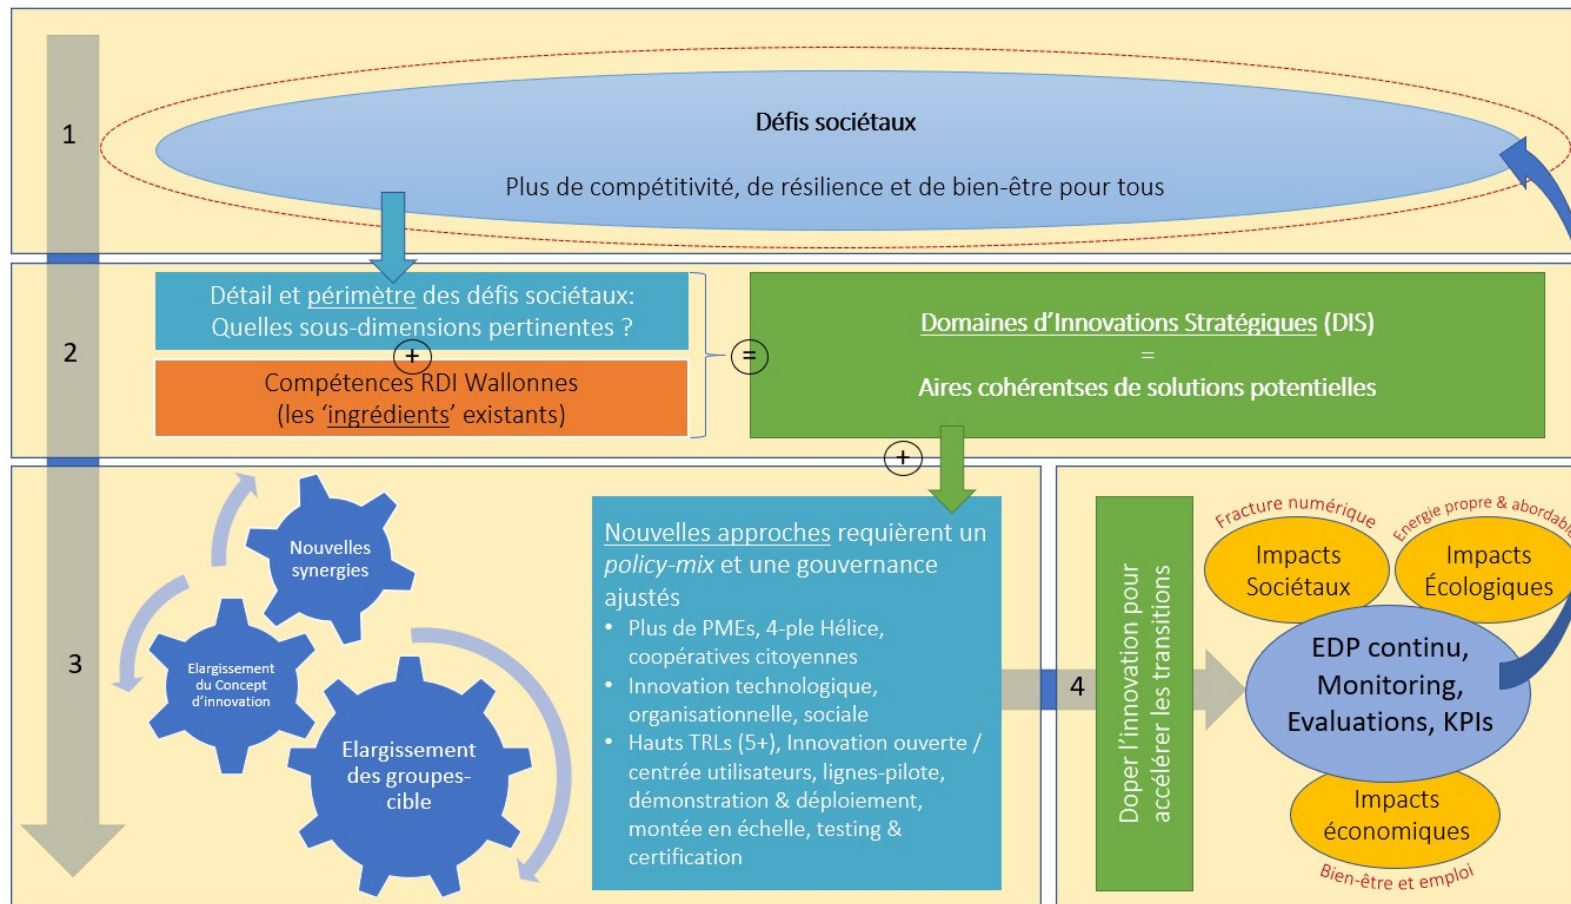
1

Défis sociétaux

Plus de compétitivité, de résilience et de bien-être pour tous

2

Détail et périmètre des défis sociétaux: Quelles sous-dimensions pertinentes ?

+

Compétences RDI Wallonnes (les ‘ingrédients’ existants)

=

Domaines d’Innovations Stratégiques (DIS)

=

Aires cohérentses de solutions potentielles

+

3

Nouvelles synergies

Elargissement du Concept d’innovation

Elargissement des groupes-cible

Nouvelles approches requièrent un *policy-mix* et une gouvernance ajustés

- Plus de PMEs, 4-ple Hélice, coopératives citoyennes
- Innovation technologique, organisationnelle, sociale
- Hauts TRLs (5+), Innovation ouverte / centrée utilisateurs, lignes-pilote, démonstration & déploiement, montée en échelle, testing & certification

4

Doper l’innovation pour accélérer les transitions

Fracture numérique

Energie propre & abordab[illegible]

Impacts Sociétaux

Impacts Écologiques

EDP continu, Monitoring, Evaluations, KPIs

Impacts économiques

Bien-être et emploi